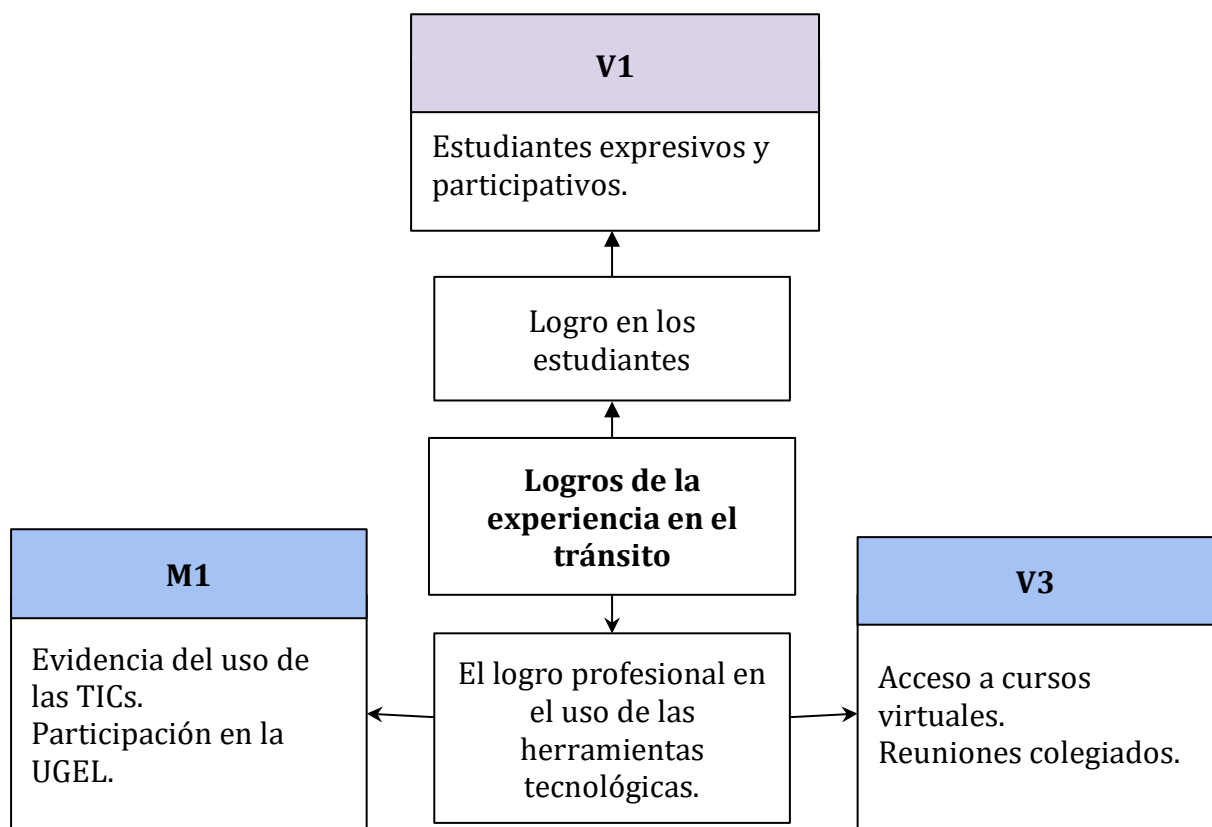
V1

Estudiantes expresivos y participativos.

Logro en los estudiantes

Logros de la experiencia en el tránsito

M1

Evidencia del uso de las TICs.
Participación en la UGEL.

El logro profesional en el uso de las herramientas tecnológicas.

V3

Acceso a cursos virtuales.
Reuniones colegiados.